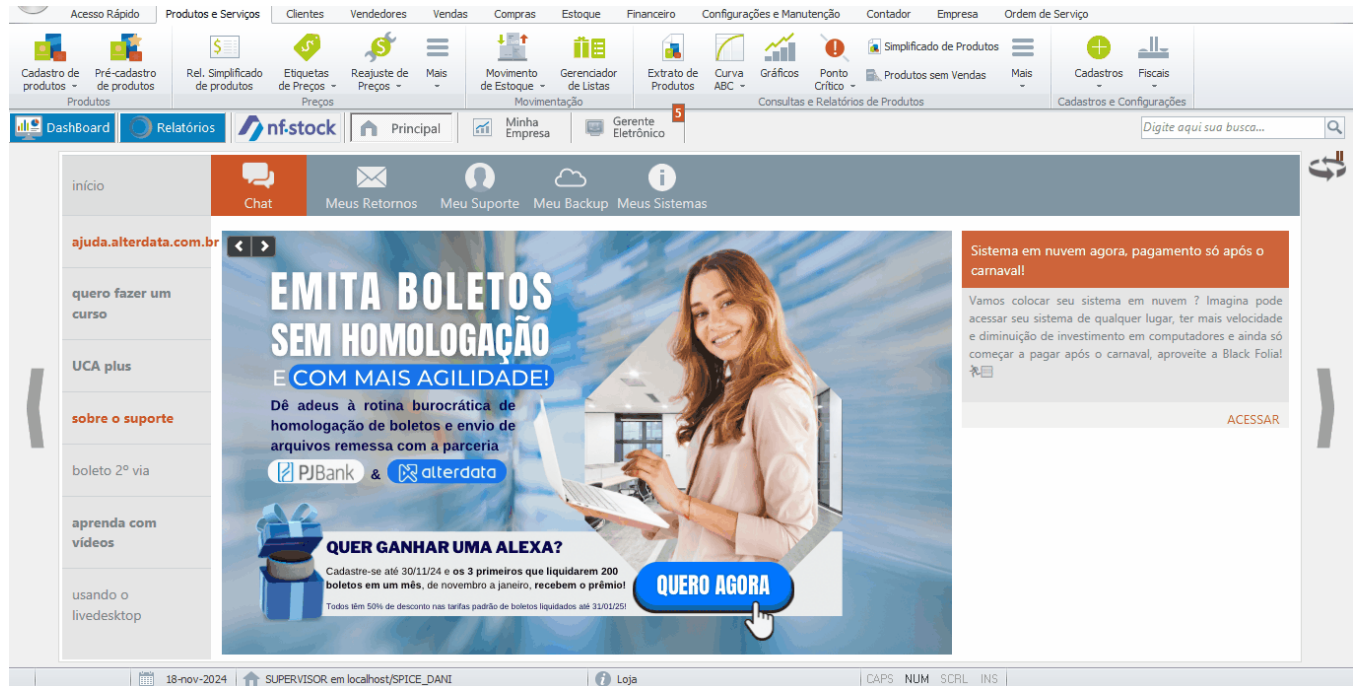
Acesso Rápido | Produtos e Serviços | Clientes | Vendedores | Vendas | Compras | Estoque | Financeiro | Configurações e Manutenção | Contador | Empresa | Ordem de Serviço

Cadastro de produtos | Pré-cadastro de produtos
Produtos
Rel. Simplificado de produtos | Etiquetas de Preços | Reajuste de Preços | Mais
Preços
Movimento de Estoque | Gerenciador de Listas
Movimentação
Extrato de Produtos | Curva ABC | Gráficos | Ponto Crítico | Simplificado de Produtos | Produtos sem Vendas | Mais
Consultas e Relatórios de Produtos
Cadastros | Fiscais
Cadastros e Configurações

DashBoard | Relatórios | nf-stock | Principal | Minha Empresa | Gerente Eletrônico 5
Digite aqui sua busca...

início
ajuda.alterdata.com.br
quero fazer um curso
UCA plus
sobre o suporte
boleto 2º via
aprenda com vídeos
usando o livedesktop

Chat | Meus Retornos | Meu Suporte | Meu Backup | Meus Sistemas

EMITA BOLETOS SEM HOMOLOGAÇÃO E COM MAIS AGILIDADE!
Dê adeus à rotina burocrática de homologação de boletos e envio de arquivos remessa com a parceria
PJBank & alterdata
QUER GANHAR UMA ALEXA?
Cadastre-se até 30/11/24 e os 3 primeiros que liquidarem 200 boletos em um mês, de novembro a janeiro, recebem o prêmio!
Todos têm 50% de desconto nas tarifas padrão de boletos liquidados até 31/01/25!
QUERO AGORA

Sistema em nuvem agora, pagamento só após o carnaval!
Vamos colocar seu sistema em nuvem ? Imagina pode acessar seu sistema de qualquer lugar, ter mais velocidade e diminuição de investimento em computadores e ainda só começar a pagar após o carnaval, aproveite a Black Folia!
ACESSAR

18-nov-2024 | SUPERVISOR em localhost/SPICE_DANI | Loja | CAPS NUM SCRL INS